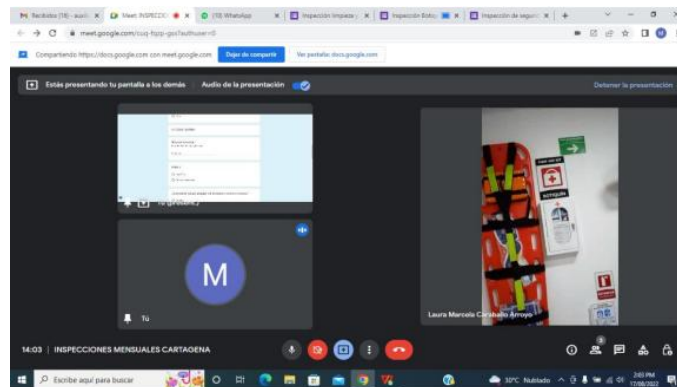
Recibidos (18) - auxil | Meet: INSPECCIO | (19) WhatsApp | Inspección limpiez | Inspección Botiq | Inspección de segur

meet.google.com/xug-fqzp-gsx?authuser=0

Compartiendo https://docs.google.com con meet.google.com | Dejar de compartir | Ver pantalla: docs.google.com

Estás presentando tu pantalla a los demás | Audio de la presentación | Detener la presentación

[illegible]

M

Tú

Laura Marcela Carbajalo Arroyo

14:03 | INSPECCIONES MENSUALES CARTAGENA

Escribe aquí para buscar

30°C Nublado

2:03 PM
17/08/2022